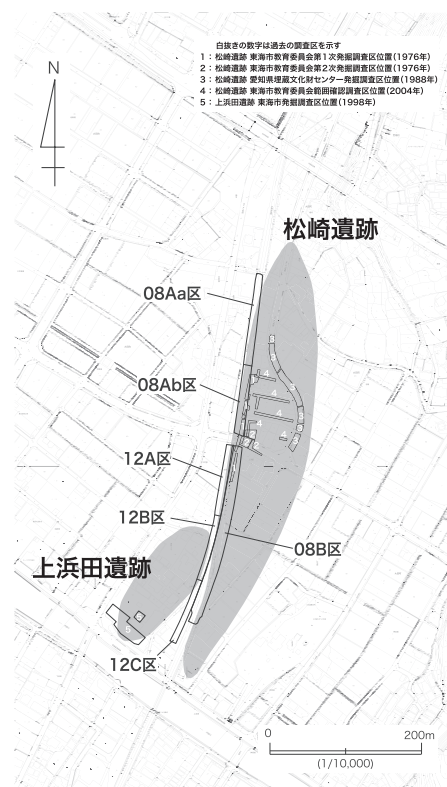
白抜きの数字は過去の調査区を示す
1：松崎遺跡 東海市教育委員会第１次発掘調査区位置(1976年)
2：松崎遺跡 東海市教育委員会第２次発掘調査区位置(1976年)
3：松崎遺跡 愛知県埋蔵文化財センター発掘調査区位置(1988年)
4：松崎遺跡 東海市教育委員会範囲確認調査区位置(2004年)
5：上浜田遺跡 東海市発掘調査区位置(1998年)

N

松崎遺跡

08Aa区

08Ab区

12A区

12B区

08B区

上浜田遺跡

12C区

0

200m

(1/10,000)